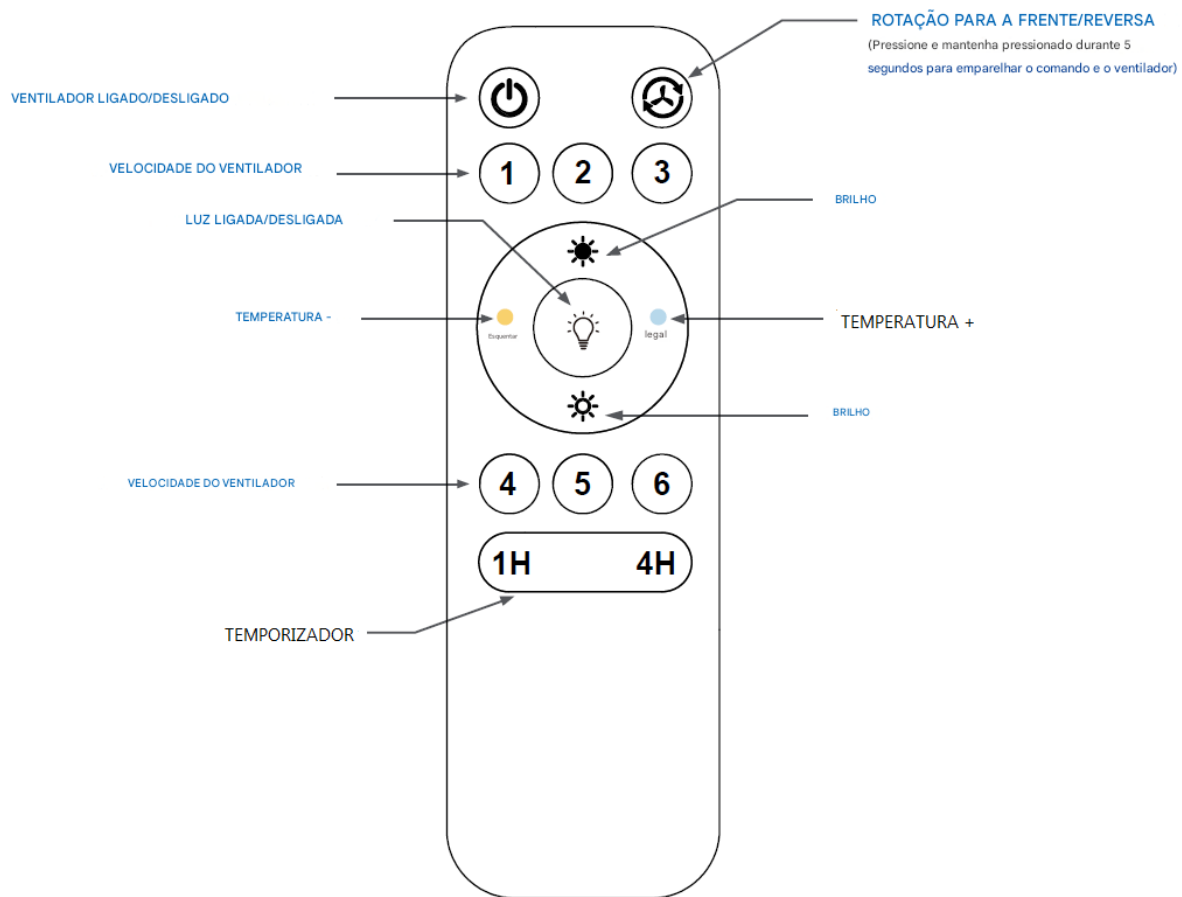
ROTAÇÃO PARA A FRENTE/REVERSA
(Pressione e mantenha pressionado durante 5 segundos para emparelhar o comando e o ventilador)

VENTILADOR LIGADO/DESLIGADO

VELOCIDADE DO VENTILADOR

1 2 3

BRILHO

LUZ LIGADA/DESLIGADA

TEMPERATURA -

Esquentar

legal

TEMPERATURA +

BRILHO

VELOCIDADE DO VENTILADOR

4 5 6

1H 4H

TEMPORIZADOR